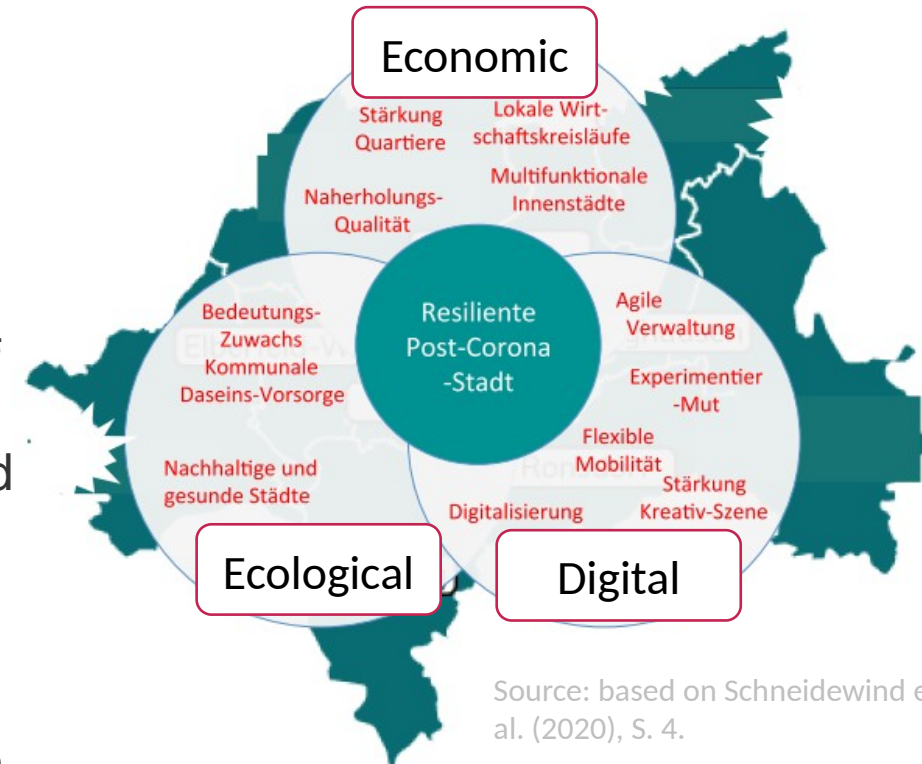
Economic

Stärkung Quartiere

Lokale Wirtschaftskreisläufe

Naherholungs-Qualität

Multifunktionale Innenstädte

Bedeutungs-Zuwachs Kommunale Daseins-Vorsorge

Resiliente Post-Corona -Stadt

Agile Verwaltung

Experimentier -Mut

Flexible Mobilität

Nachhaltige und gesunde Städte

Stärkung Kreativ-Szene

Digitalisierung

Ecological

Digital

Source: based on Schneidewind e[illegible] al. (2020), S. 4.